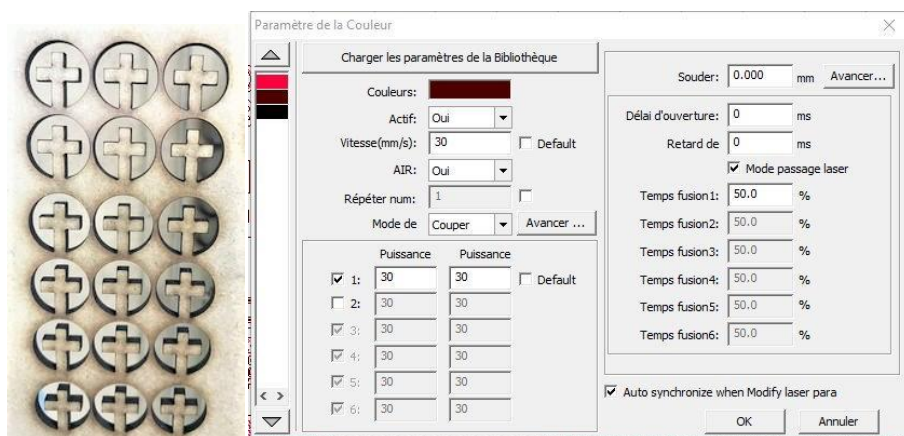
Paramètre de la Couleur

Charger les paramètres de la Bibliothèque

Couleurs:

Actif: Oui

Vitesse(mm/s): 30 Default

AIR: Oui

Répéter num: 1

Mode de Couper Avancer ...

| | Puissance | Puissance | |
|---|---|---|---|
| ☑ 1: | 30 | 30 | Default |
| 2: | 30 | 30 | |
| ☑ 3: | 30 | 30 | |
| ☑ 4: | 30 | 30 | |
| ☑ 5: | 30 | 30 | |
| ☑ 6: | 30 | 30 | |

Souder: 0.000 mm Avancer...

Délai d'ouverture: 0 ms

Retard de 0 ms

☑ Mode passage laser

Temps fusion1: 50.0 %

Temps fusion2: 50.0 %

Temps fusion3: 50.0 %

Temps fusion4: 50.0 %

Temps fusion5: 50.0 %

Temps fusion6: 50.0 %

☑ Auto synchronize when Modify laser para

OK Annuler